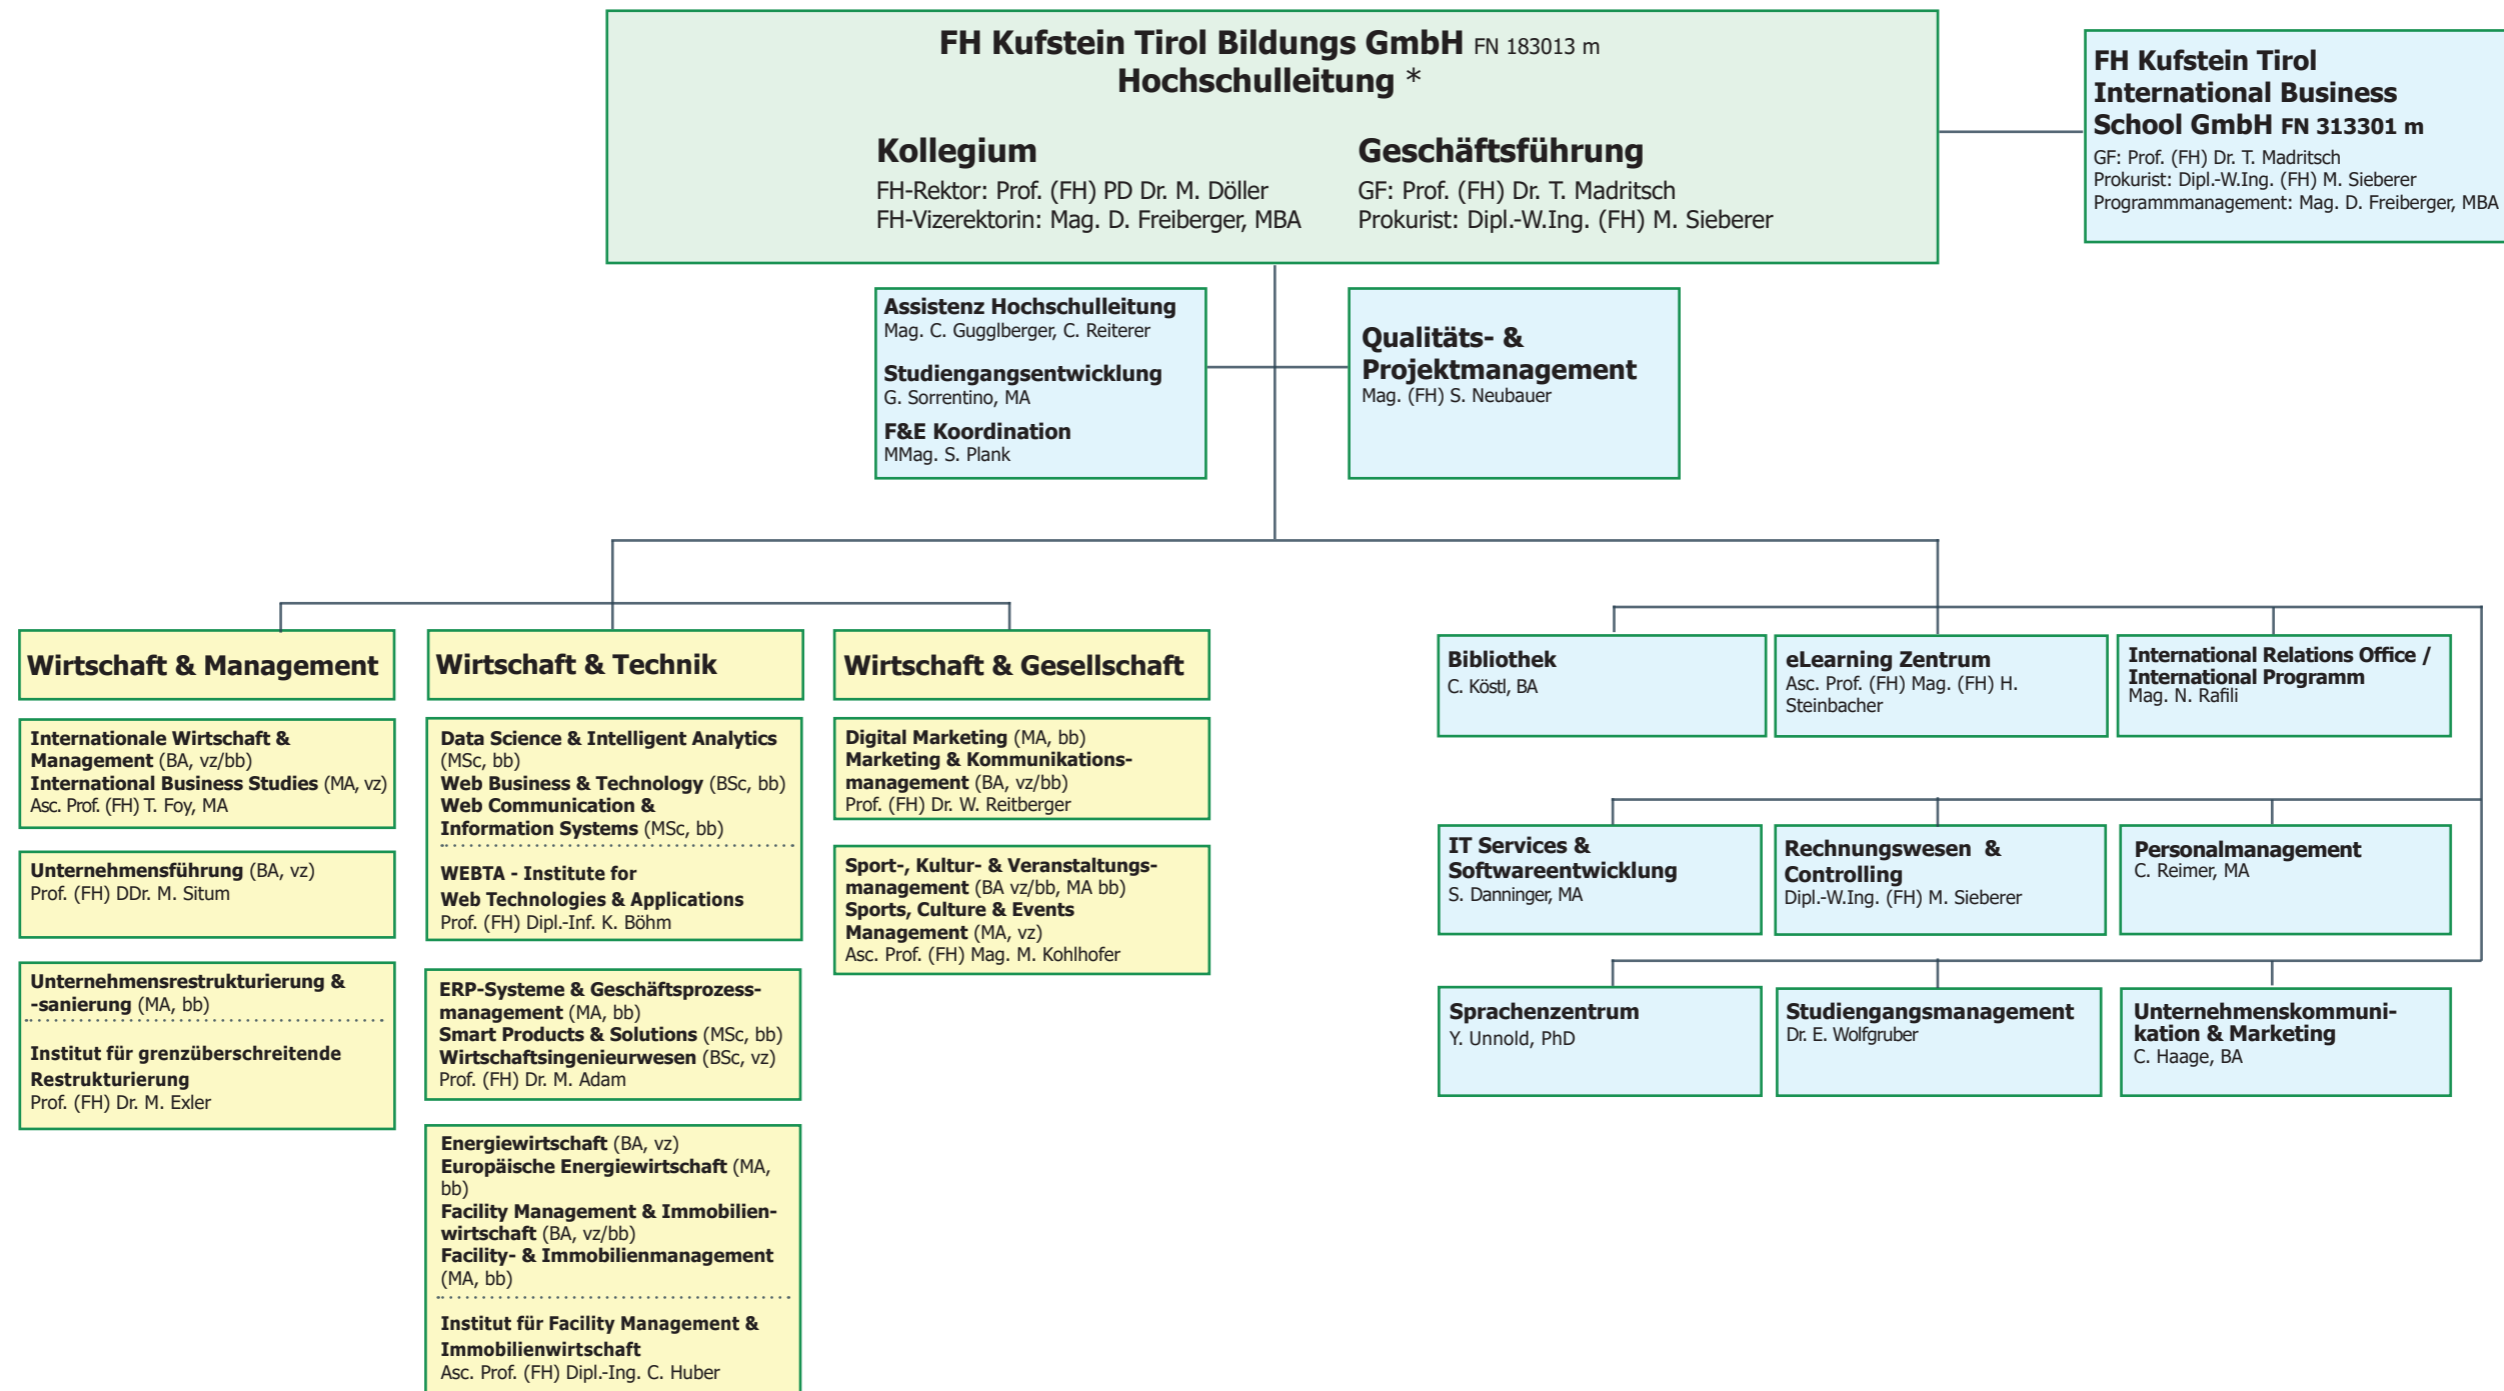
FH Kufstein Tirol Bildungs GmbH FN 183013 m
Hochschulleitung *

Kollegium
FH-Rektor: Prof. (FH) PD Dr. M. Döller
FH-Vizerektorin: Mag. D. Freiberger, MBA

Geschäftsführung
GF: Prof. (FH) Dr. T. Madritsch
Prokurist: Dipl.-W.Ing. (FH) M. Sieberer

FH Kufstein Tirol International Business School GmbH FN 313301 m
GF: Prof. (FH) Dr. T. Madritsch
Prokurist: Dipl.-W.Ing. (FH) M. Sieberer
Programmmanagement: Mag. D. Freiberger, MBA

Assistenz Hochschulleitung
Mag. C. Gugglberger, C. Reiterer
Studiengangsentwicklung
G. Sorrentino, MA
F&E Koordination
MMag. S. Plank

Qualitäts- & Projektmanagement
Mag. (FH) S. Neubauer

Wirtschaft & Management

Internationale Wirtschaft & Management (BA, vz/bb)
International Business Studies (MA, vz)
Asc. Prof. (FH) T. Foy, MA

Unternehmensführung (BA, vz)
Prof. (FH) DDr. M. Situm

Unternehmensrestrukturierung & -sanierung (MA, bb)
Institut für grenzüberschreitende Restrukturierung
Prof. (FH) Dr. M. Exler

Wirtschaft & Technik

Data Science & Intelligent Analytics (MSc, bb)
Web Business & Technology (BSc, bb)
Web Communication & Information Systems (MSc, bb)
WEBTA - Institute for Web Technologies & Applications
Prof. (FH) Dipl.-Inf. K. Böhm

ERP-Systeme & Geschäftsprozessmanagement (MA, bb)
Smart Products & Solutions (MSc, bb)
Wirtschaftsingenieurwesen (BSc, vz)
Prof. (FH) Dr. M. Adam

Energiewirtschaft (BA, vz)
Europäische Energiewirtschaft (MA, bb)
Facility Management & Immobilienwirtschaft (BA, vz/bb)
Facility- & Immobilienmanagement (MA, bb)
Institut für Facility Management & Immobilienwirtschaft
Asc. Prof. (FH) Dipl.-Ing. C. Huber

Wirtschaft & Gesellschaft

Digital Marketing (MA, bb)
Marketing & Kommunikationsmanagement (BA, vz/bb)
Prof. (FH) Dr. W. Reitberger

Sport-, Kultur- & Veranstaltungsmanagement (BA vz/bb, MA bb)
Sports, Culture & Events Management (MA, vz)
Asc. Prof. (FH) Mag. M. Kohlhofer

Bibliothek
C. Köstl, BA

eLearning Zentrum
Asc. Prof. (FH) Mag. (FH) H. Steinbacher

International Relations Office / International Programm
Mag. N. Rafili

IT Services & Softwareentwicklung
S. Danninger, MA

Rechnungswesen & Controlling
Dipl.-W.Ing. (FH) M. Sieberer

Personalmanagement
C. Reimer, MA

Sprachenzentrum
Y. Unnold, PhD

Studiengangsmanagement
Dr. E. Wolfgruber

Unternehmenskommunikation & Marketing
C. Haage, BA